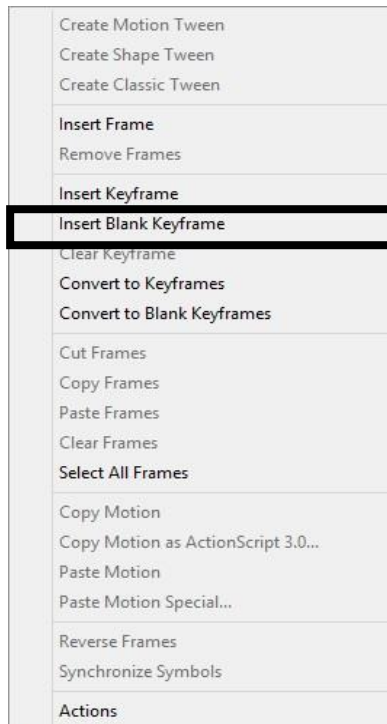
Create Motion Tween
Create Shape Tween
Create Classic Tween

Insert Frame
Remove Frames

Insert Keyframe
Insert Blank Keyframe
Clear Keyframe
Convert to Keyframes
Convert to Blank Keyframes

Cut Frames
Copy Frames
Paste Frames
Clear Frames
Select All Frames

Copy Motion
Copy Motion as ActionScript 3.0...
Paste Motion
Paste Motion Special...

Reverse Frames
Synchronize Symbols

Actions